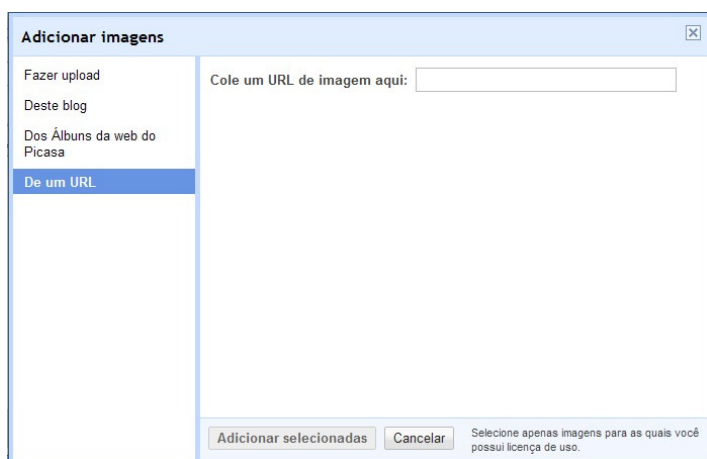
Adicionar imagens

Fazer upload

Deste blog

Dos Álbuns da web do Picasa

De um URL

Cole um URL de imagem aqui:

Adicionar selecionadas

Cancelar

Selecione apenas imagens para as quais você possui licença de uso.